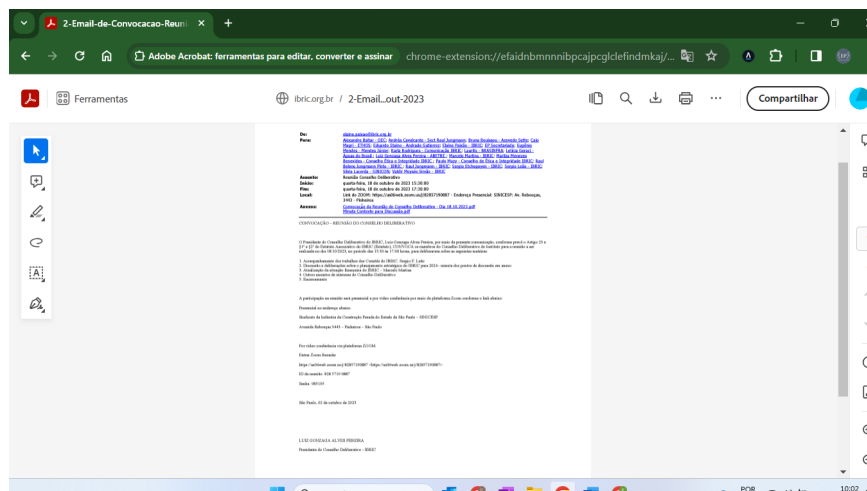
2-Email-de-Convocacao-Reuni ×
+

Adobe Acrobat: ferramentas para editar, converter e assinar
chrome-extension://efaidnbmnnnibpcajpcglclefindmkaj/...

Ferramentas
ibric.org.br / 2-Email...out-2023
Compartilhar

De: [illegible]
Para: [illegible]

Assunto: Reunião Conselho Deliberativo
Início: quarta-feira, 18 de outubro de 2023 15:30:00
Fim: quarta-feira, 18 de outubro de 2023 17:30:00
Local: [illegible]
Anexos: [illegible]

CONVOCAÇÃO – REUNIÃO DO CONSELHO DELIBERATIVO

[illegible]

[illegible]

São Paulo, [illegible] de outubro de 2023

LUIZ GONZAGA ALVES PEREIRA
Presidente do Conselho Deliberativo – IBRIC

POR
10:02